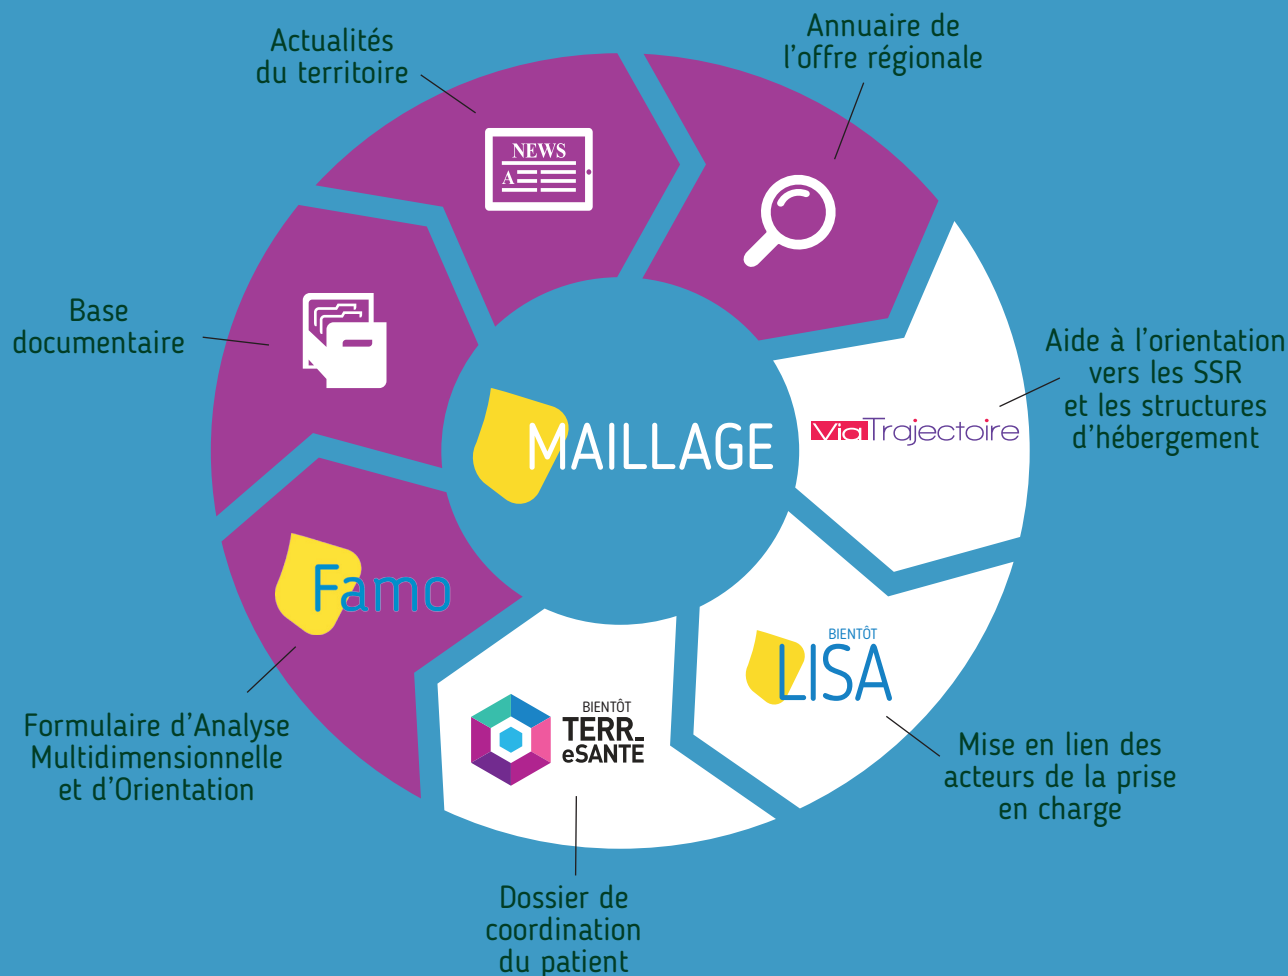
Actualités du territoire

NEWS
A

Annuaire de l'offre régionale

Base documentaire

MAILLAGE

Aide à l'orientation vers les SSR et les structures d'hébergement

ViaTrajectoire

Famo

Formulaire d'Analyse Multidimensionnelle et d'Orientation

BIENTÔT
TERR eSANTÉ

Dossier de coordination du patient

BIENTÔT
LISA

Mise en lien des acteurs de la prise en charge